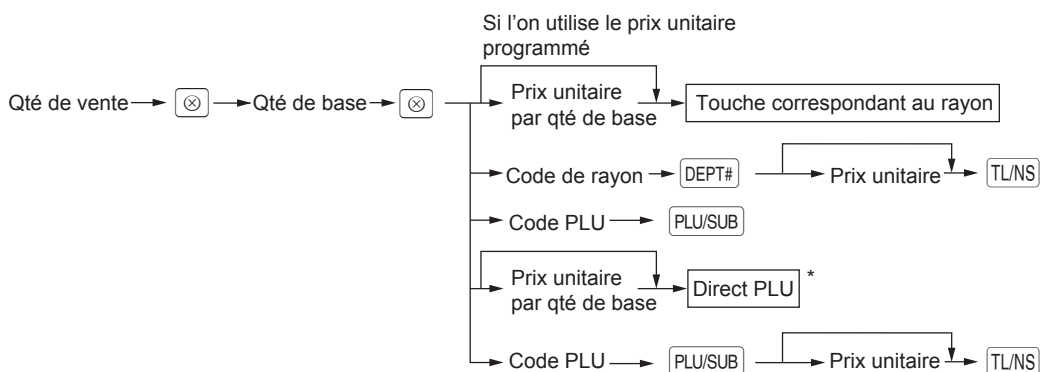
Si l'on utilise le prix unitaire programmé

Qté de vente → $\otimes$ → Qté de base → $\otimes$

Prix unitaire par qté de base → Touche correspondant au rayon

→ Code de rayon → DEPT# → Prix unitaire → TL/NS

→ Code PLU → PLU/SUB

Prix unitaire par qté de base → Direct PLU *

→ Code PLU → PLU/SUB → Prix unitaire → TL/NS